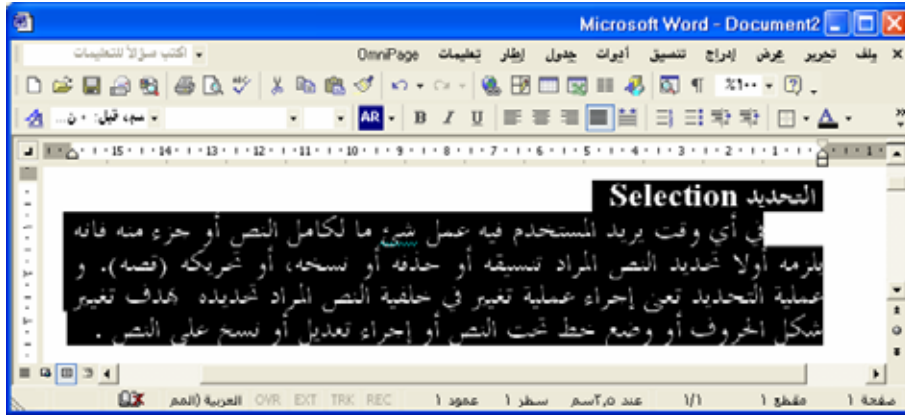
Microsoft Word - Document2

ملف تحرير عرض إدراج تنسيق أدوات جدول إطار تعليمات OmniPage اكتب سؤالاً للتعليمات

%١٠٠

AR B I U

نسق قبل: ٠ ن...

التحديد Selection

في أي وقت يريد المستخدم فيه عمل شيء ما لكامل النص أو جزء منه فانه يلزمه أولا تحديد النص المراد تنسيقه أو حذفه أو نسخه، أو تحريكه (قصه). و عملية التحديد تعني إجراء عملية تغيير في خلفية النص المراد تحديده بهدف تغيير شكل الحروف أو وضع خط تحت النص أو إجراء تعديل أو نسخ على النص .

صفحة ١ مقطع ١ ١/١ عند ٥,٢سم سطر ١ عمود ١ REC TRK EXT OVR العربية (المم